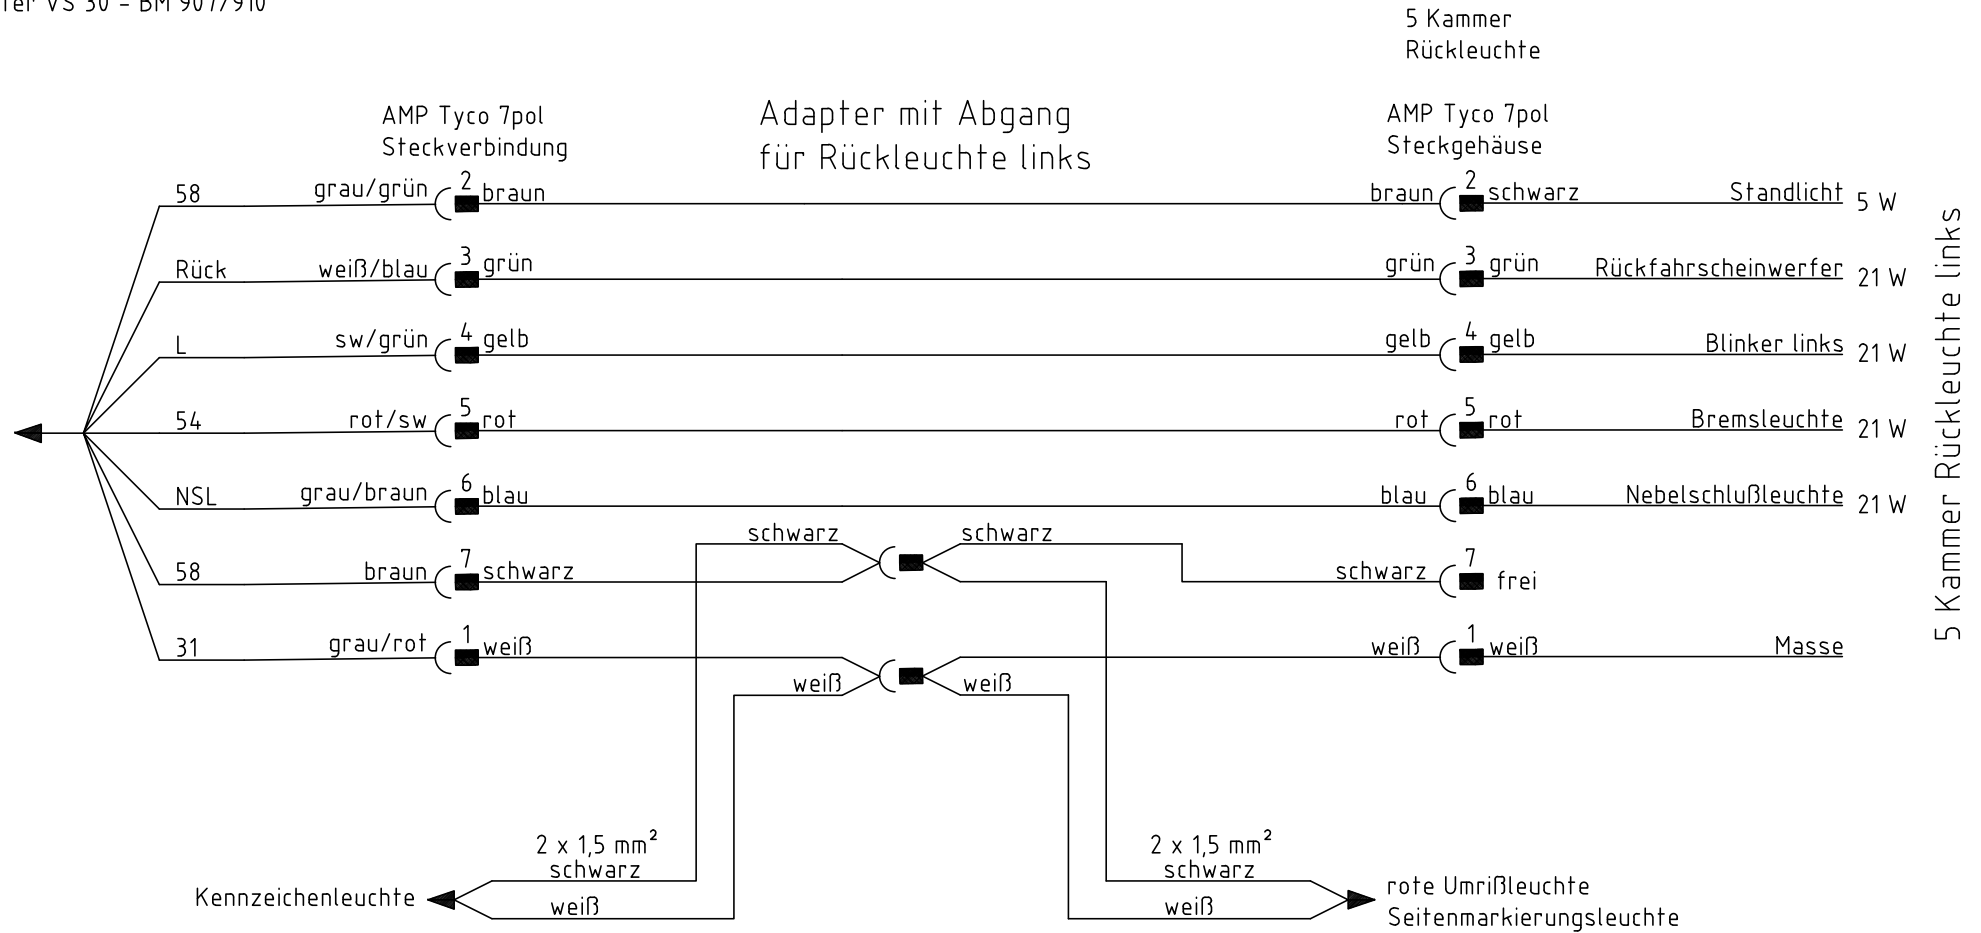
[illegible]ter VS 30 – BM 907/910

5 Kammer Rückleuchte

AMP Tyco 7pol Steckverbindung

Adapter mit Abgang für Rückleuchte links

AMP Tyco 7pol Steckgehäuse

5 Kammer Rückleuchte links

58 grau/grün 2 braun braun 2 schwarz Standlicht 5 W

Rück weiß/blau 3 grün grün 3 grün Rückfahrscheinwerfer 21 W

L sw/grün 4 gelb gelb 4 gelb Blinker links 21 W

54 rot/sw 5 rot rot 5 rot Bremsleuchte 21 W

NSL grau/braun 6 blau blau 6 blau Nebelschlußleuchte 21 W

schwarz schwarz

58 braun 7 schwarz schwarz 7 frei

31 grau/rot 1 weiß weiß 1 weiß Masse

weiß weiß

2 x 1,5 mm² schwarz

Kennzeichenleuchte

weiß

2 x 1,5 mm² schwarz

weiß

rote Umrißleuchte Seitenmarkierungsleuchte